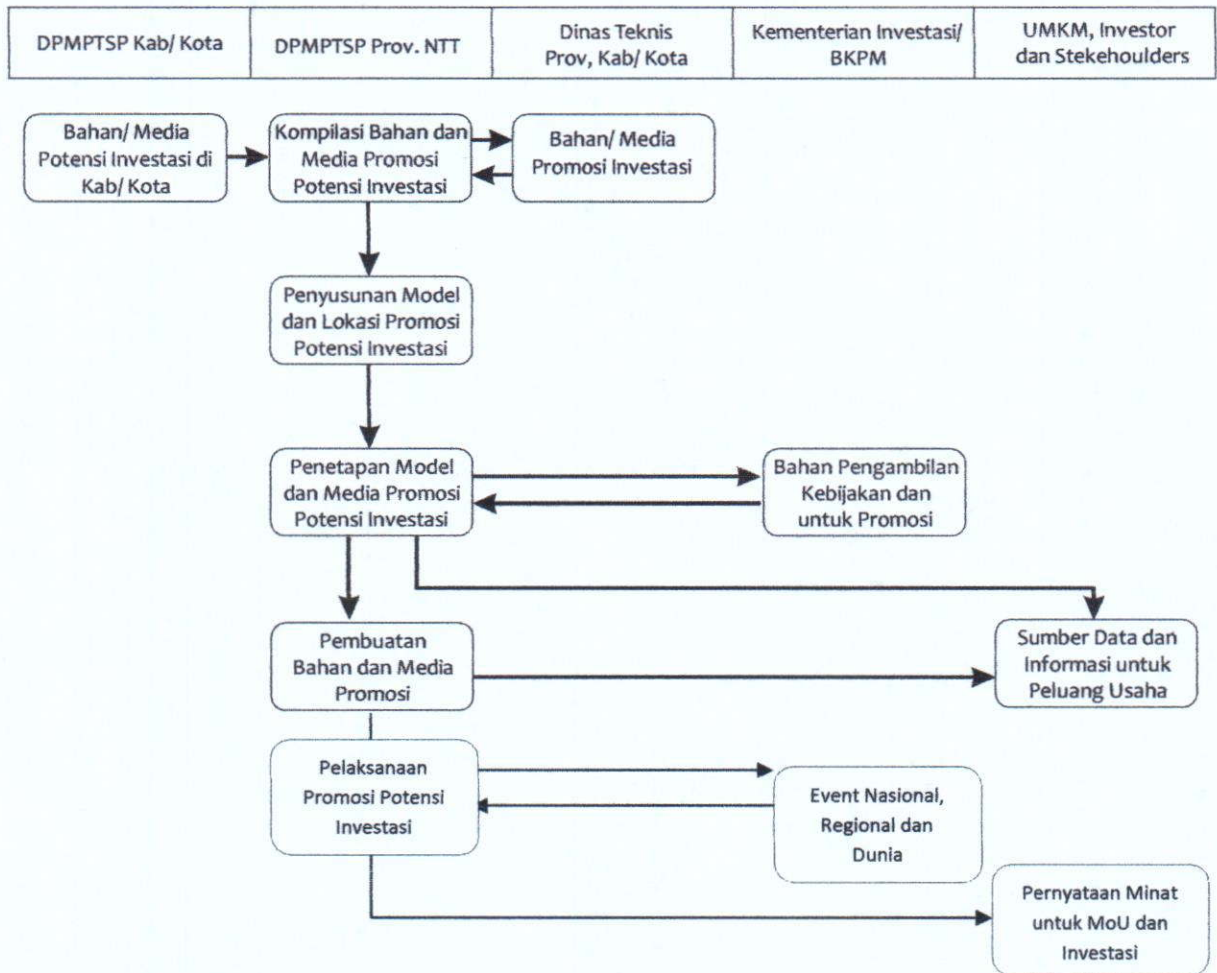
| DPMPTSP Kab/ Kota | DPMPTSP Prov. NTT | Dinas Teknis Prov, Kab/ Kota | Kementerian Investasi/ BKPM | UMKM, Investor dan Stekehoulders |
|---|---|---|---|---|

Bahan/ Media Potensi Investasi di Kab/ Kota

Kompilasi Bahan dan Media Promosi Potensi Investasi

Bahan/ Media Promosi Investasi

Penyusunan Model dan Lokasi Promosi Potensi Investasi

Penetapan Model dan Media Promosi Potensi Investasi

Bahan Pengambilan Kebijakan dan untuk Promosi

Pembuatan Bahan dan Media Promosi

Sumber Data dan Informasi untuk Peluang Usaha

Pelaksanaan Promosi Potensi Investasi

Event Nasional, Regional dan Dunia

Pernyataan Minat untuk MoU dan Investasi